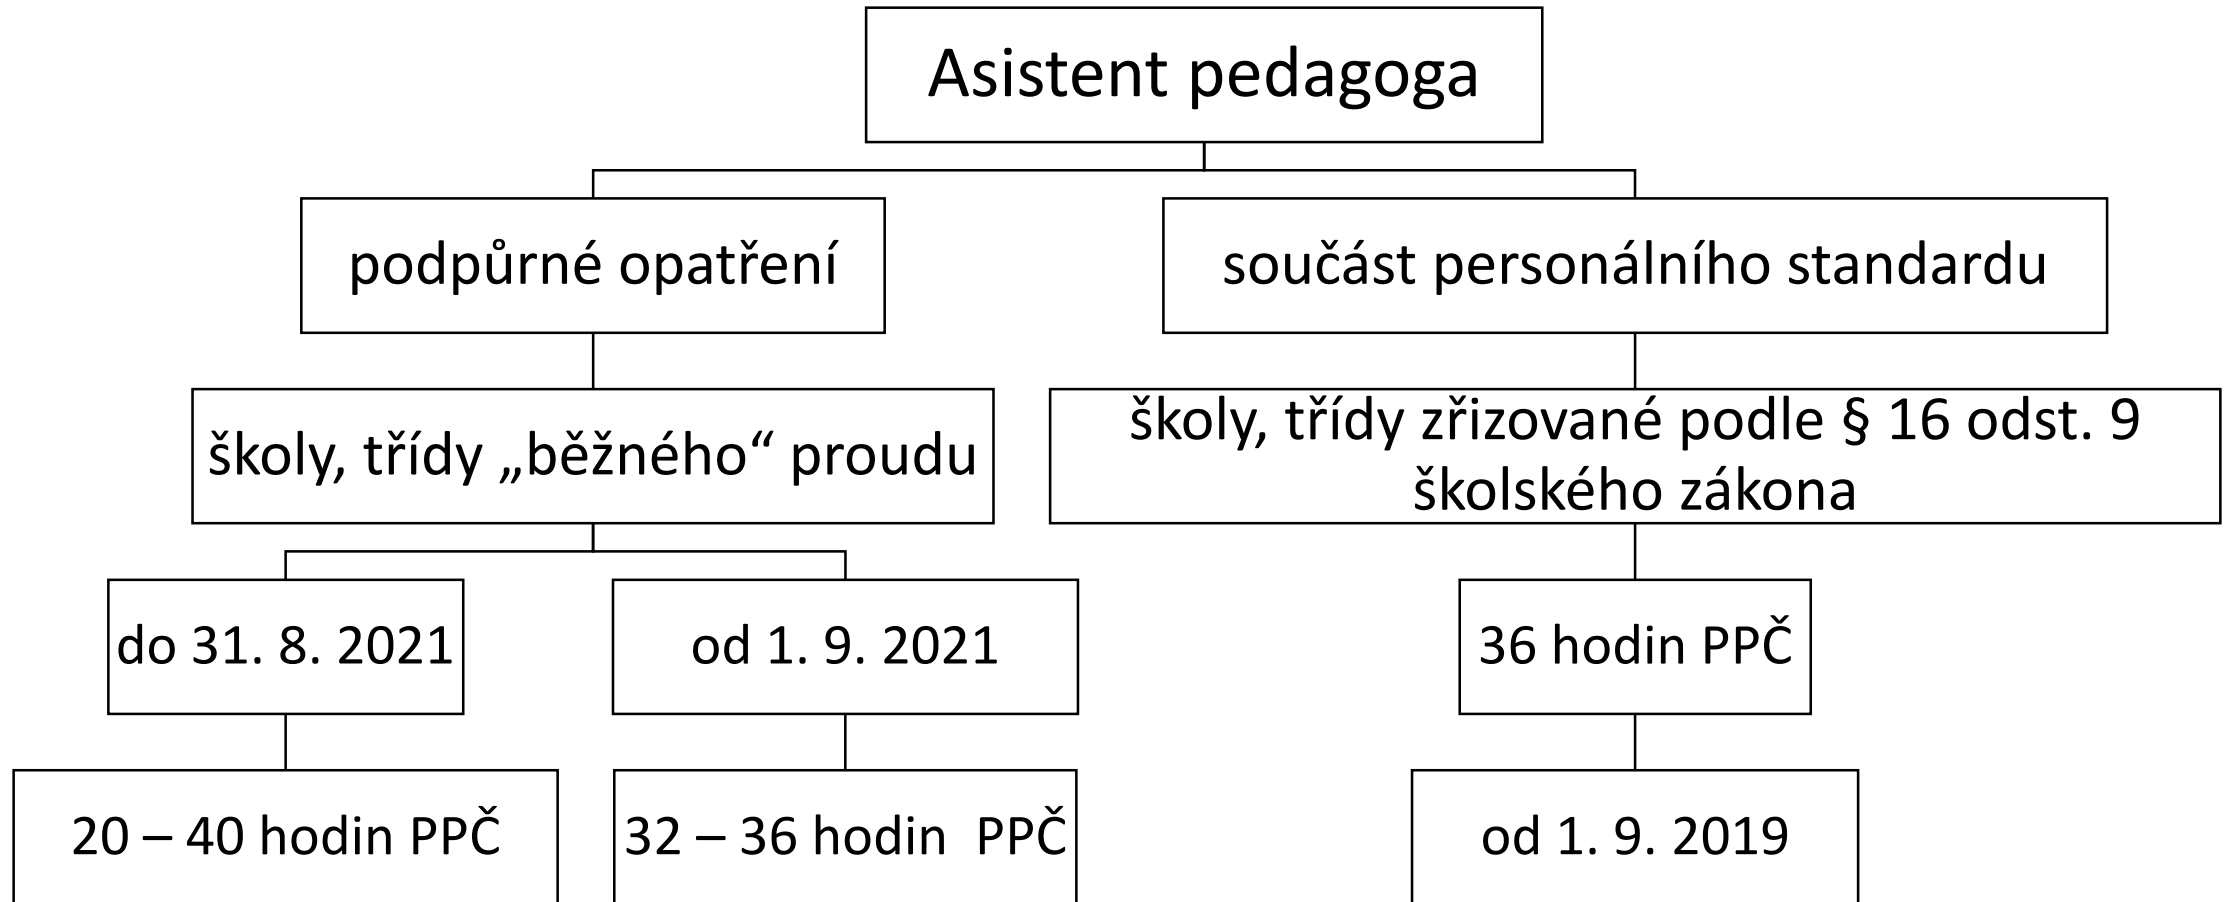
Asistent pedagoga

podpůrné opatření

součást personálního standardu

školy, třídy „běžného“ proudu

školy, třídy zřizované podle § 16 odst. 9 školského zákona

do 31. 8. 2021

od 1. 9. 2021

36 hodin PPČ

20 – 40 hodin PPČ

32 – 36 hodin PPČ

od 1. 9. 2019